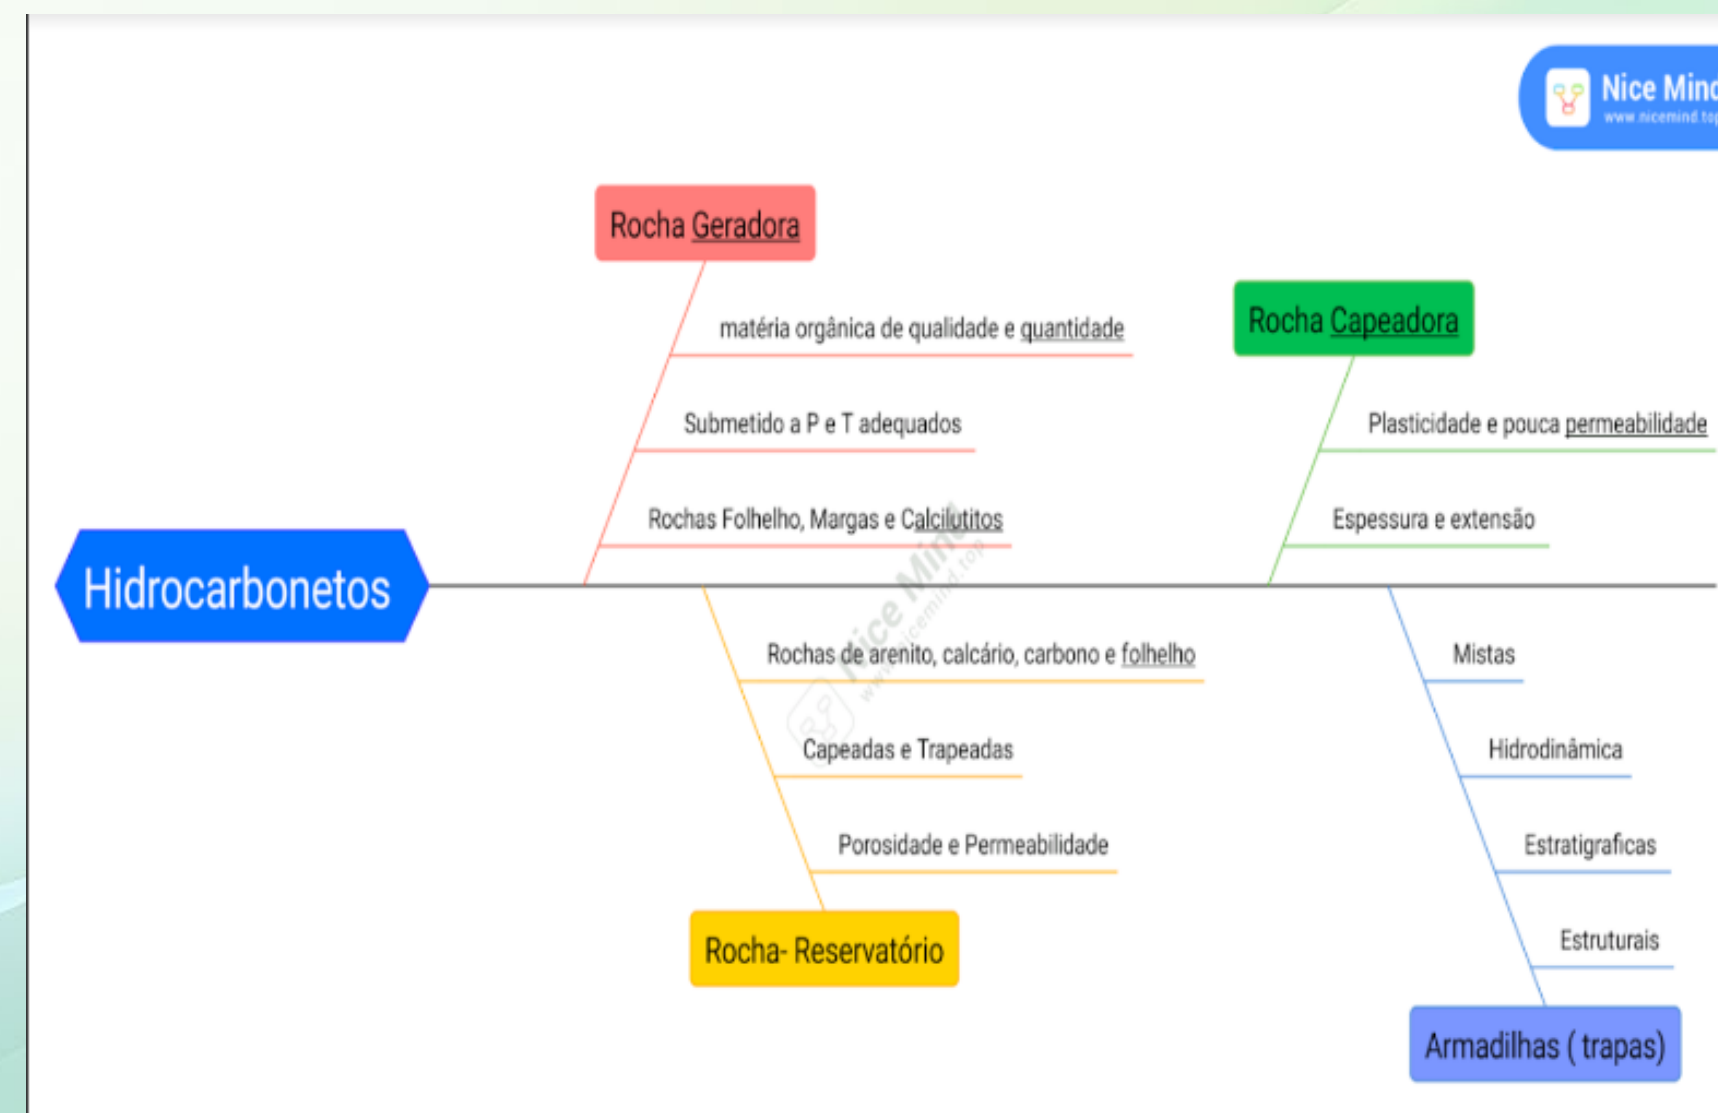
Nice Mind
www.nicemind.top

Rocha Geradora

matéria orgânica de qualidade e quantidade

Submetido a P e T adequados

Rochas Folhelho, Margas e Calcilutitos

Rocha Capeadora

Plasticidade e pouca permeabilidade

Espessura e extensão

Hidrocarbonetos

Rochas de arenito, calcário, carbono e folhelho

Capeadas e Trapeadas

Porosidade e Permeabilidade

Rocha- Reservatório

Mistas

Hidrodinâmica

Estratigraficas

Estruturais

Armadilhas ( trapas)

Nice Mind
www.nicemind.top